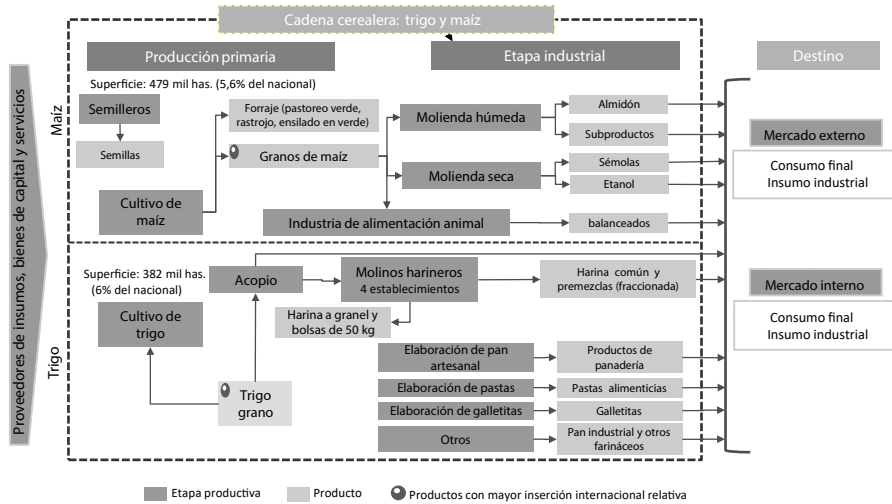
Cadena cerealera: trigo y maíz

Producción primaria

Etapa industrial

Destino

Proveedores de insumos, bienes de capital y servicios

Maíz

Superficie: 479 mil has. (5,6% del nacional)

Semilleros

Semillas

Forraje (pastoreo verde, rastrojo, ensilado en verde)

Granos de maíz

Cultivo de maíz

Molienda húmeda

Almidón

Subproductos

Molienda seca

Sémolas

Etanol

Industria de alimentación animal

balanceados

Mercado externo

Consumo final
Insumo industrial

Trigo

Superficie: 382 mil has. (6% del nacional)

Acopio

Molinos harineros
4 establecimientos

Harina común y premezclas (fraccionada)

Mercado interno

Consumo final
Insumo industrial

Cultivo de trigo

Harina a granel y bolsas de 50 kg

Elaboración de pan artesanal

Productos de panadería

Trigo grano

Elaboración de pastas

Pastas alimenticias

Elaboración de galletitas

Galletitas

Otros

Pan industrial y otros farináceos

Etapa productiva   Producto   Productos con mayor inserción internacional relativa